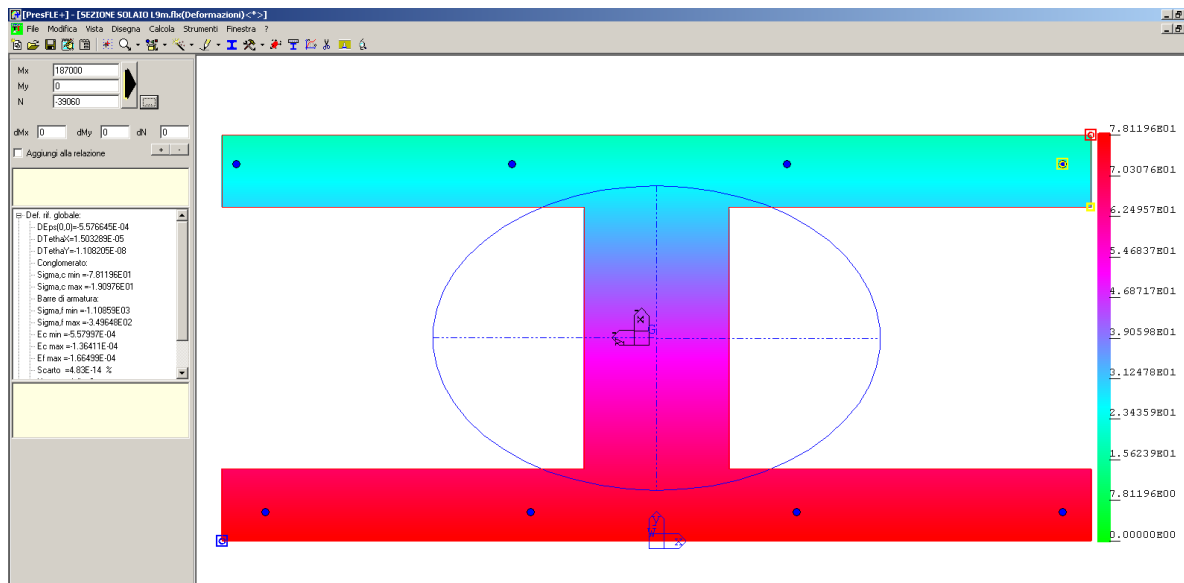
[PresFLE+] - [SEZIONE SOLAIO L9m.flx(Deformazioni)<*>]

File Modifica Vista Disegna Calcola Strumenti Finestra ?

Mx 187000
My 0
N -39060

dMx 0 dMy 0 dN 0

Aggiungi alla relazione

Def. rif. globale:
DEps(0,0)=-5.576645E-04
DTethaX=1.503289E-05
DTethaY=-1.108205E-08
Conglomerato:
Sigma,c min =-7.81196E01
Sigma,c max =-1.90976E01
Barre di armatura:
Sigma,f min =-1.10859E03
Sigma,f max =-3.49648E02
Ec min =-5.57997E-04
Ec max =-1.36411E-04
Ef max =-1.66499E-04
Scarto =4.83E-14 %

7.81196E01
7.03076E01
6.24957E01
5.46837E01
4.68717E01
3.90598E01
3.12478E01
2.34359E01
1.56239E01
7.81196E00
0.00000E00